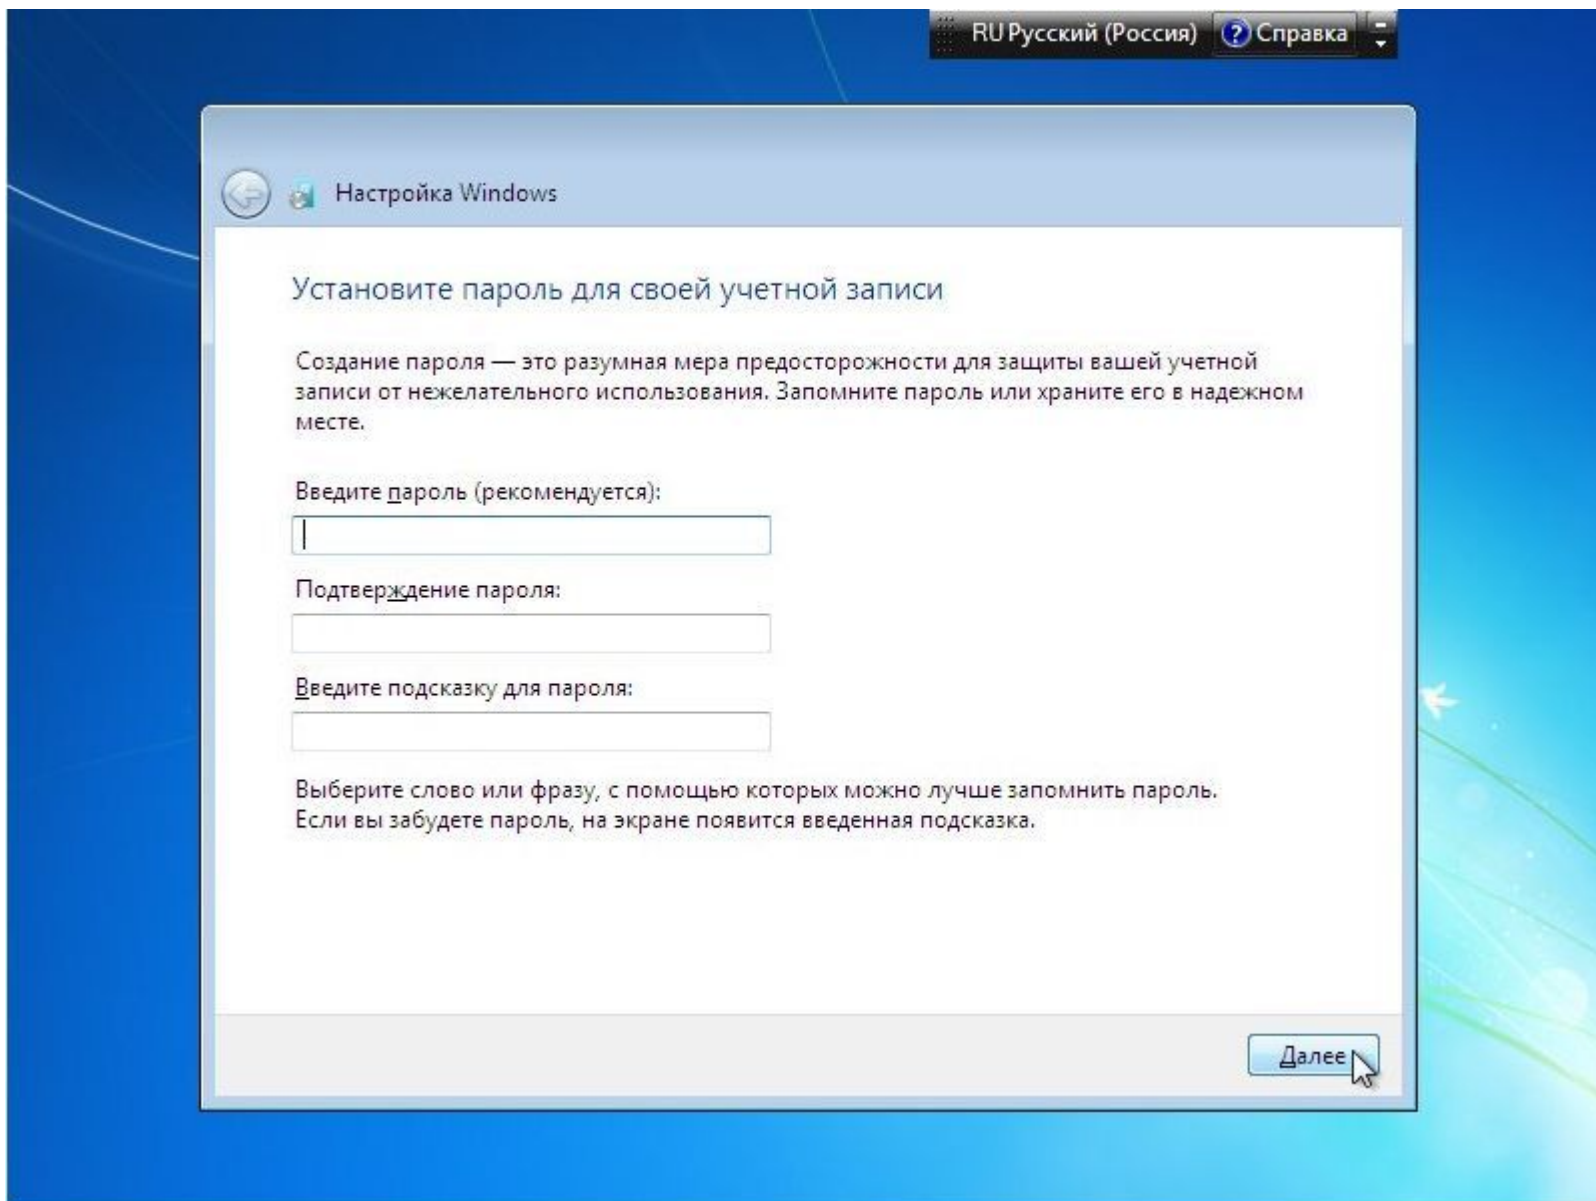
RU Русский (Россия) Справка

Настройка Windows

Установите пароль для своей учетной записи

Создание пароля — это разумная мера предосторожности для защиты вашей учетной записи от нежелательного использования. Запомните пароль или храните его в надежном месте.

Введите пароль (рекомендуется):

Подтверждение пароля:

Введите подсказку для пароля:

Выберите слово или фразу, с помощью которых можно лучше запомнить пароль. Если вы забудете пароль, на экране появится введенная подсказка.

Далее